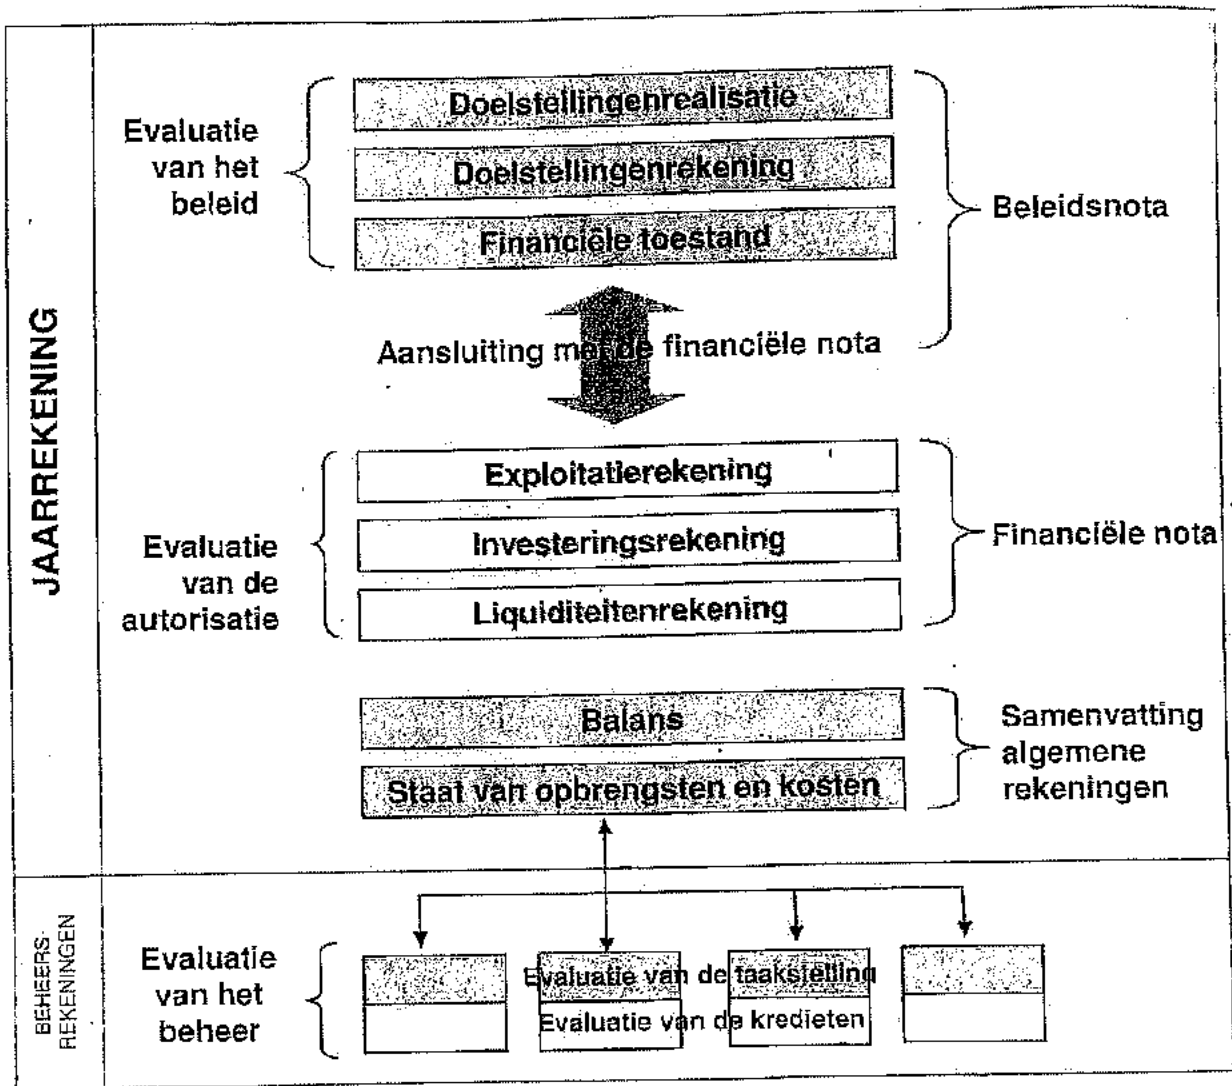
JAARREKENING

Evaluatie van het beleid

Doelstellingenrealisatie

Doelstellingenrekening

Financiële toestand

Beleidsnota

Aansluiting met de financiële nota

Evaluatie van de autorisatie

Exploitatierekening

Investeringsrekening

Liquiditeitenrekening

Financiële nota

Balans

Staat van opbrengsten en kosten

Samenvatting algemene rekeningen

BEHEERS-REKENINGEN

Evaluatie van het beheer

Evaluatie van de taakstelling

Evaluatie van de kredieten